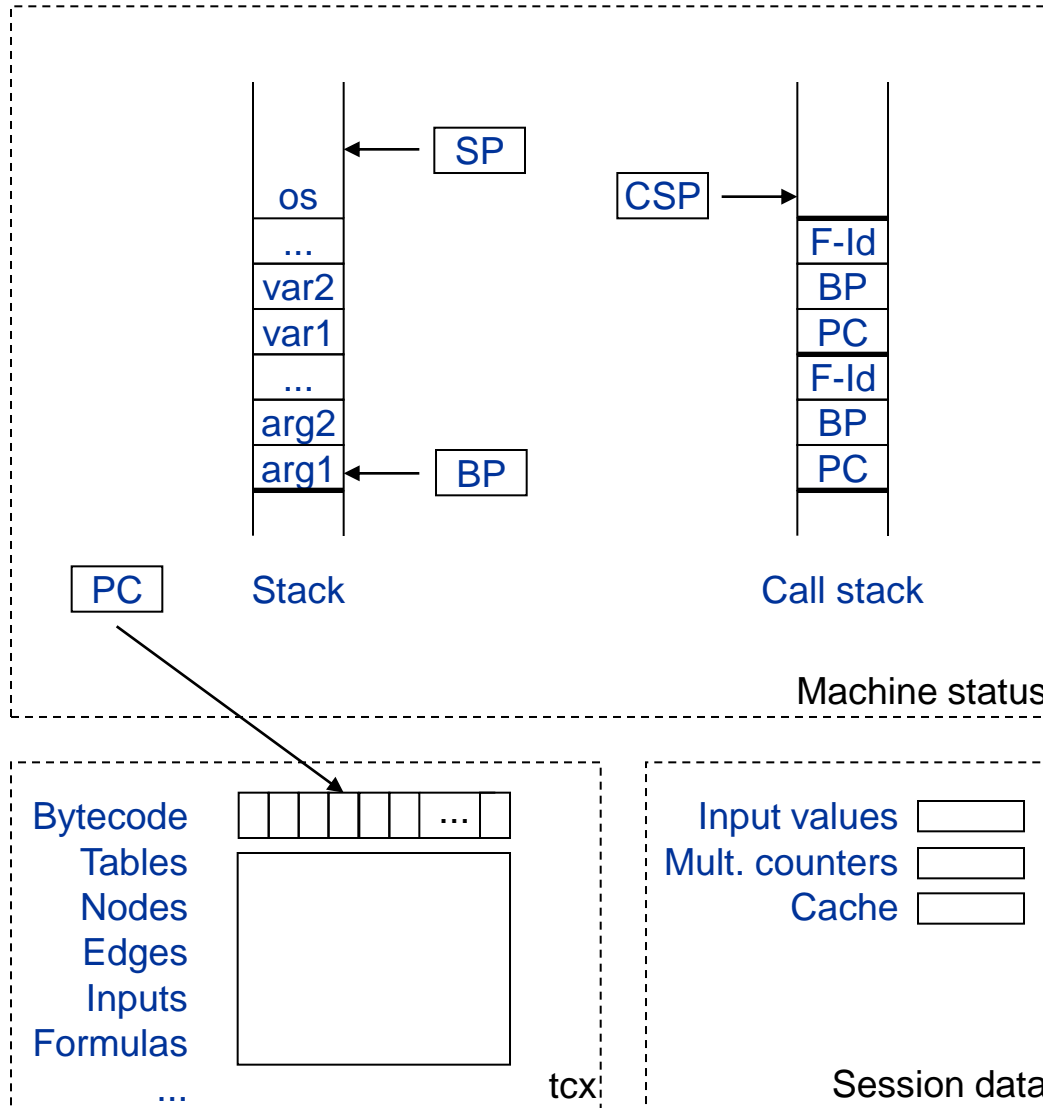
SP

os
...
var2
var1
...
arg2
arg1

BP

CSP

F-Id
BP
PC
F-Id
BP
PC

PC

Stack

Call stack

Machine status

Bytecode
Tables
Nodes
Edges
Inputs
Formulas
...

...

tcx

Input values
Mult. counters
Cache

Session data